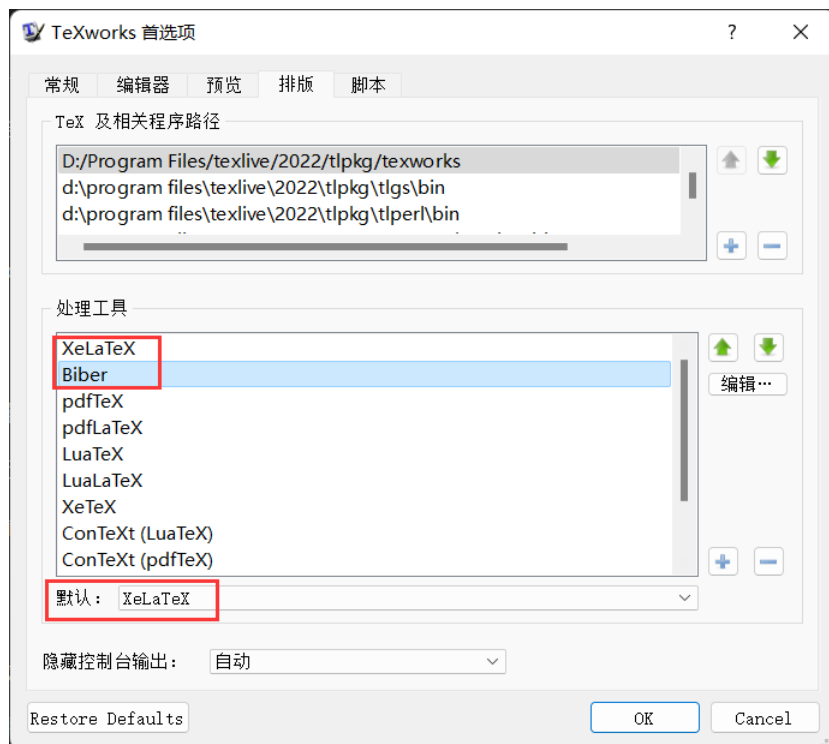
TeXworks 首选项

?

常规 编辑器 预览 排版 脚本

TeX 及相关程序路径

D:/Program Files/texlive/2022/tlpkg/texworks
d:\program files\texlive\2022\tlpkg\tlgs\bin
d:\program files\texlive\2022\tlpkg\tlperl\bin

处理工具

XeLaTeX
Biber
pdfTeX
pdfLaTeX
LuaTeX
LuaLaTeX
XeTeX
ConTeXt (LuaTeX)
ConTeXt (pdfTeX)

编辑…

默认： XeLaTeX

隐藏控制台输出： 自动

Restore Defaults

OK

Cancel